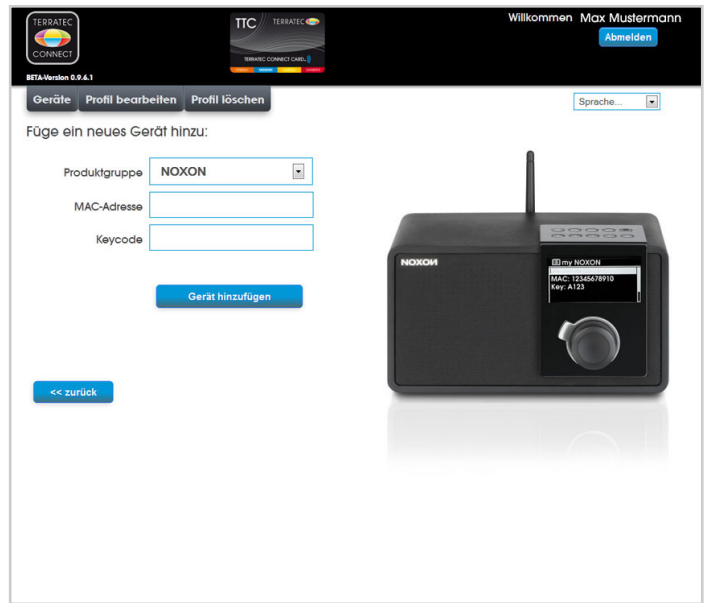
TERRATEC
CONNECT
BETA-Version 0.9.6.1

TTC TERRATEC
TERRATEC CONNECT CARD

Willkommen Max Mustermann
Abmelden

Geräte Profil bearbeiten Profil löschen

Sprache...

Füge ein neues Gerät hinzu:

Produktgruppe NOXON

MAC-Adresse

Keycode

Gerät hinzufügen

<< zurück

NOXON

my NOXON
MAC: 12345678910
Key: A123